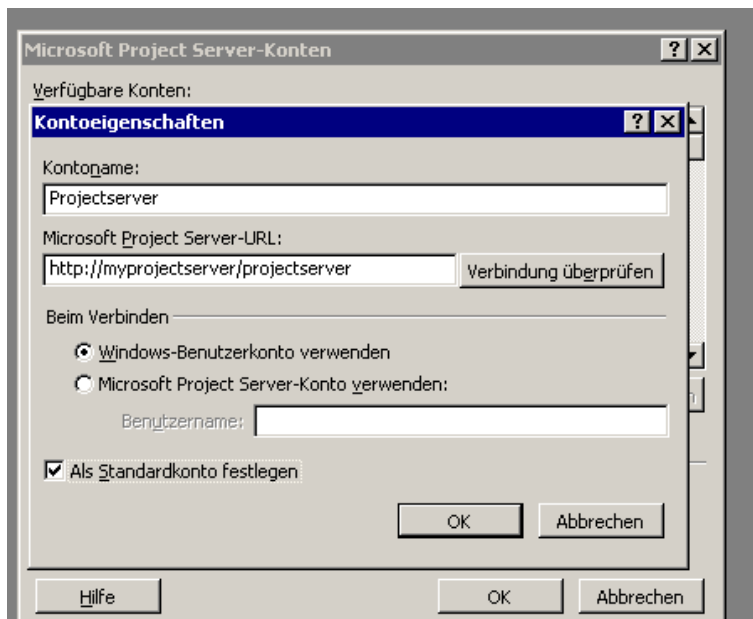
Microsoft Project Server-Konten

Verfügbare Konten:

Kontoeigenschaften

Kontoname:

Projectserver

Microsoft Project Server-URL:

http://myprojectserver/projectserver

Verbindung überprüfen

Beim Verbinden

Windows-Benutzerkonto verwenden

Microsoft Project Server-Konto verwenden:

Benutzername:

Als Standardkonto festlegen

OK

Abbrechen

Hilfe

OK

Abbrechen